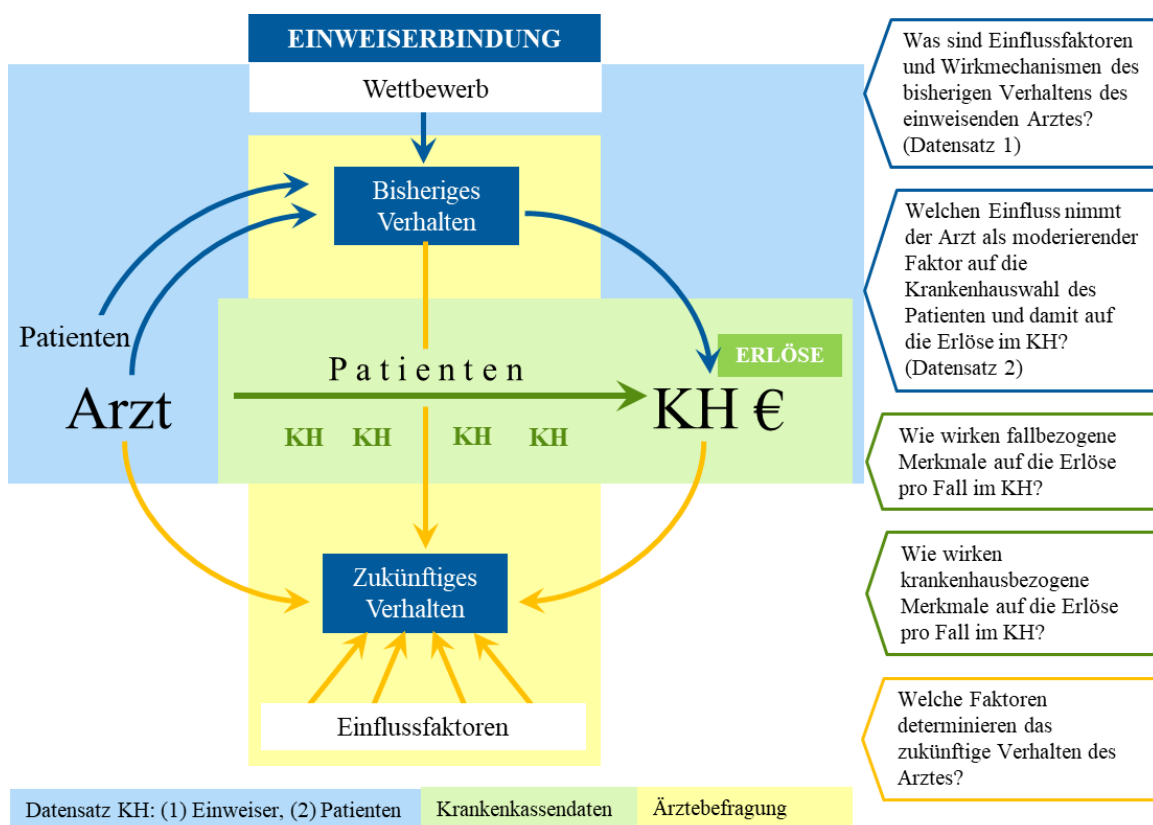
EINWEISERBINDUNG

Wettbewerb

Bisheriges Verhalten

Patienten

Arzt

Patienten

ERLÖSE

KH €

KH KH KH KH

Zukünftiges Verhalten

Einflussfaktoren

Was sind Einflussfaktoren und Wirkmechanismen des bisherigen Verhaltens des einweisenden Arztes? (Datensatz 1)

Welchen Einfluss nimmt der Arzt als moderierender Faktor auf die Krankenhauswahl des Patienten und damit auf die Erlöse im KH? (Datensatz 2)

Wie wirken fallbezogene Merkmale auf die Erlöse pro Fall im KH?

Wie wirken krankenhausbezogene Merkmale auf die Erlöse pro Fall im KH?

Welche Faktoren determinieren das zukünftige Verhalten des Arztes?

Datensatz KH: (1) Einweiser, (2) Patienten | Krankenkassendaten | Ärztebefragung